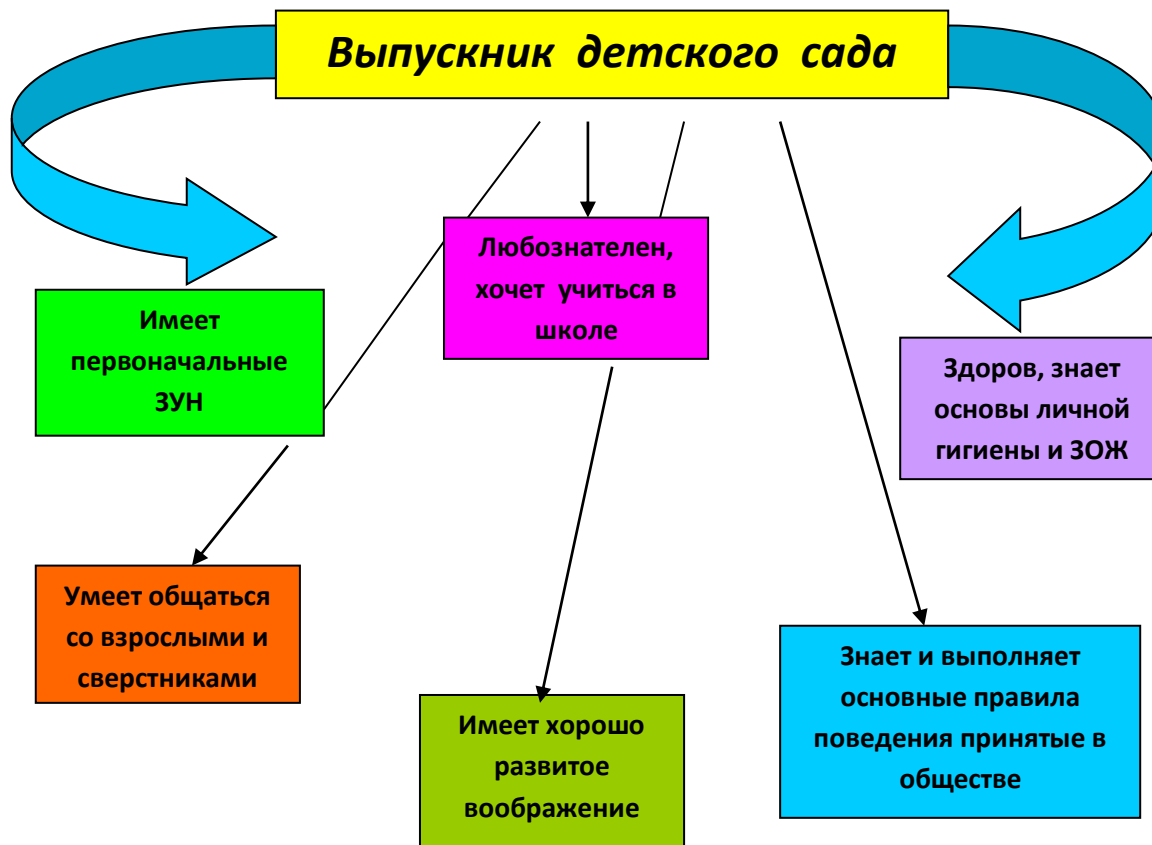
Выпускник детского сада

Любознателен, хочет учиться в школе

Имеет первоначальные ЗУН

Здоров, знает основы личной гигиены и ЗОЖ

Умеет общаться со взрослыми и сверстниками

Знает и выполняет основные правила поведения принятые в обществе

Имеет хорошо развитое воображение